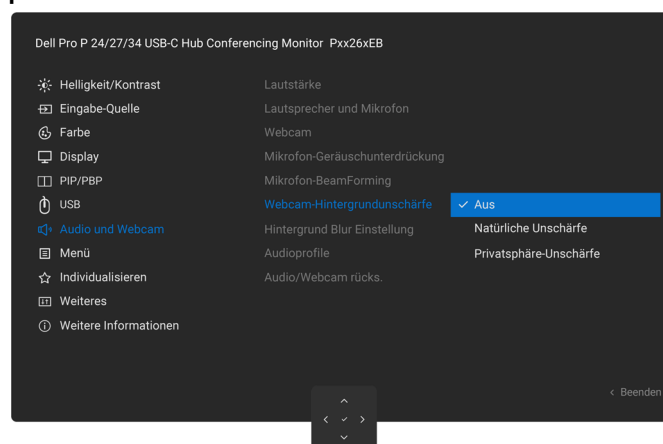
Dell Pro P 24/27/34 USB-C Hub Conferencing Monitor Pxx26xEB

Helligkeit/Kontrast
Eingabe-Quelle
Farbe
Display
PIP/PBP
USB
Audio und Webcam
Menü
Individualisieren
Weiteres
Weitere Informationen

Lautstärke
Lautsprecher und Mikrofon
Webcam
Mikrofon-Geräuschunterdrückung
Mikrofon-BeamForming
Webcam-Hintergrundunschärfe
Hintergrund Blur Einstellung
Audioprofile
Audio/Webcam rücks.

✓ Aus
Natürliche Unschärfe
Privatsphäre-Unschärfe

‹ Beenden